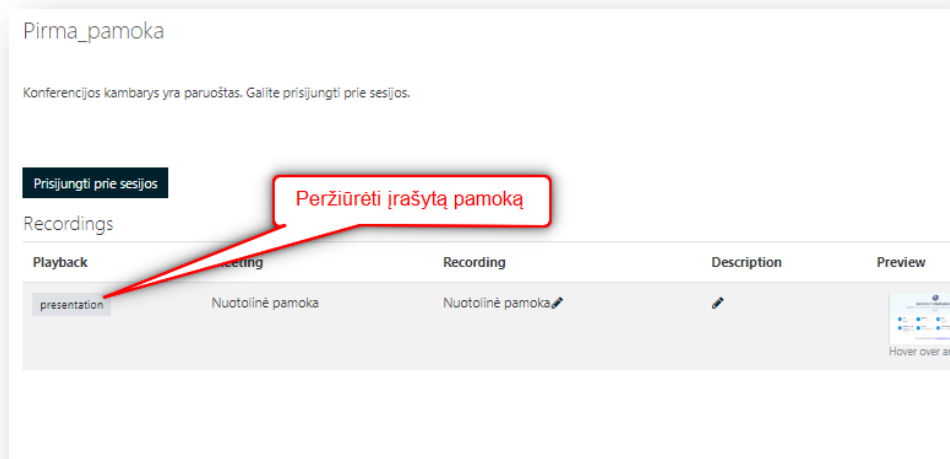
Pirma_pamoka

Konferencijos kambarys yra paruoštas. Galite prisijungti prie sesijos.

Prisijungti prie sesijos

Peržiūrėti įrašytą pamoką

Recordings

| Playback | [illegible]eeting | Recording | Description | Preview |
|---|---|---|---|---|
| presentation | Nuotolinė pamoka | Nuotolinė pamoka | | Hover over a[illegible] |